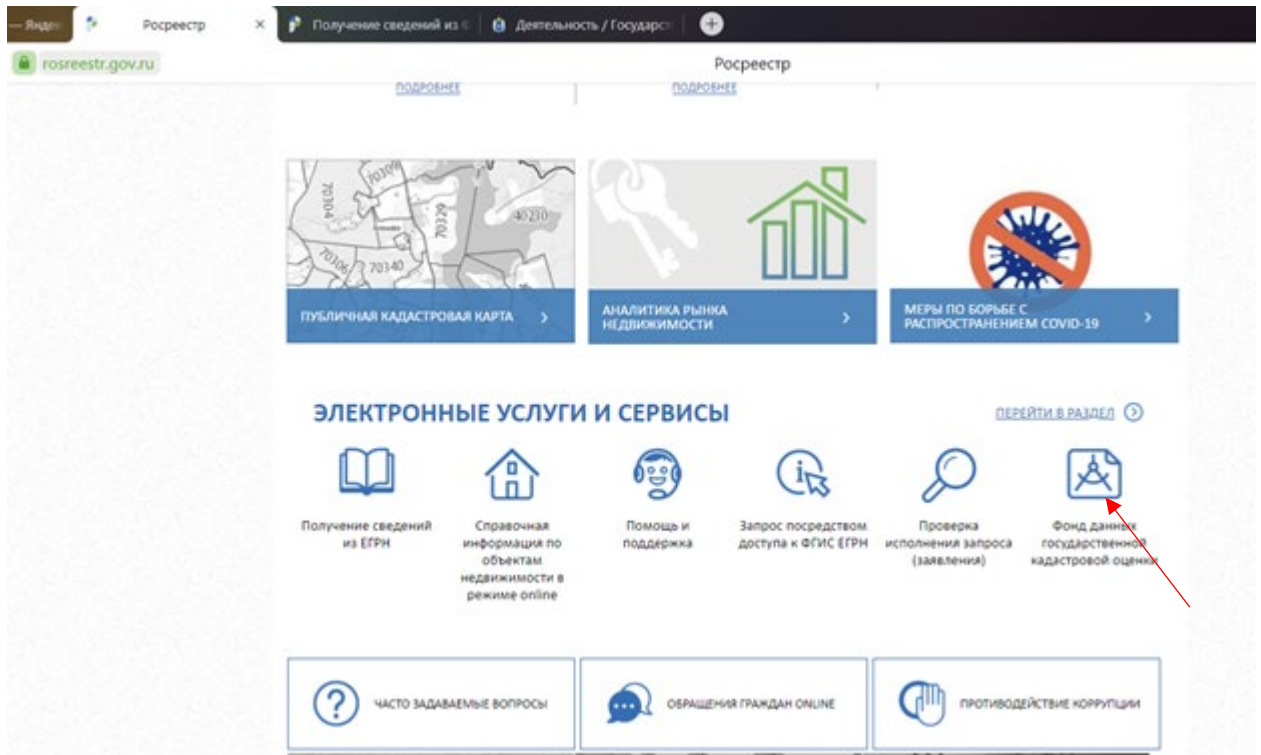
Яндек Росреестр × Получение сведений из Е Деятельность / Государст

rosreestr.gov.ru Росреестр

ПОДРОБНЕЕ ПОДРОБНЕЕ

70304 70309 70329 40230 70306 70340

ПУБЛИЧНАЯ КАДАСТРОВАЯ КАРТА >

АНАЛИТИКА РЫНКА НЕДВИЖИМОСТИ >

МЕРЫ ПО БОРЬБЕ С РАСПРОСТРАНЕНИЕМ COVID-19 >

ЭЛЕКТРОННЫЕ УСЛУГИ И СЕРВИСЫ

ПЕРЕЙТИ В РАЗДЕЛ

Получение сведений из ЕГРН

Справочная информация по объектам недвижимости в режиме online

Помощь и поддержка

Запрос посредством доступа к ФГИС ЕГРН

Проверка исполнения запроса (заявления)

Фонд данных государственной кадастровой оценки

ЧАСТО ЗАДАВАЕМЫЕ ВОПРОСЫ

ОБРАЩЕНИЯ ГРАЖДАН ONLINE

ПРОТИВОДЕЙСТВИЕ КОРРУПЦИИ